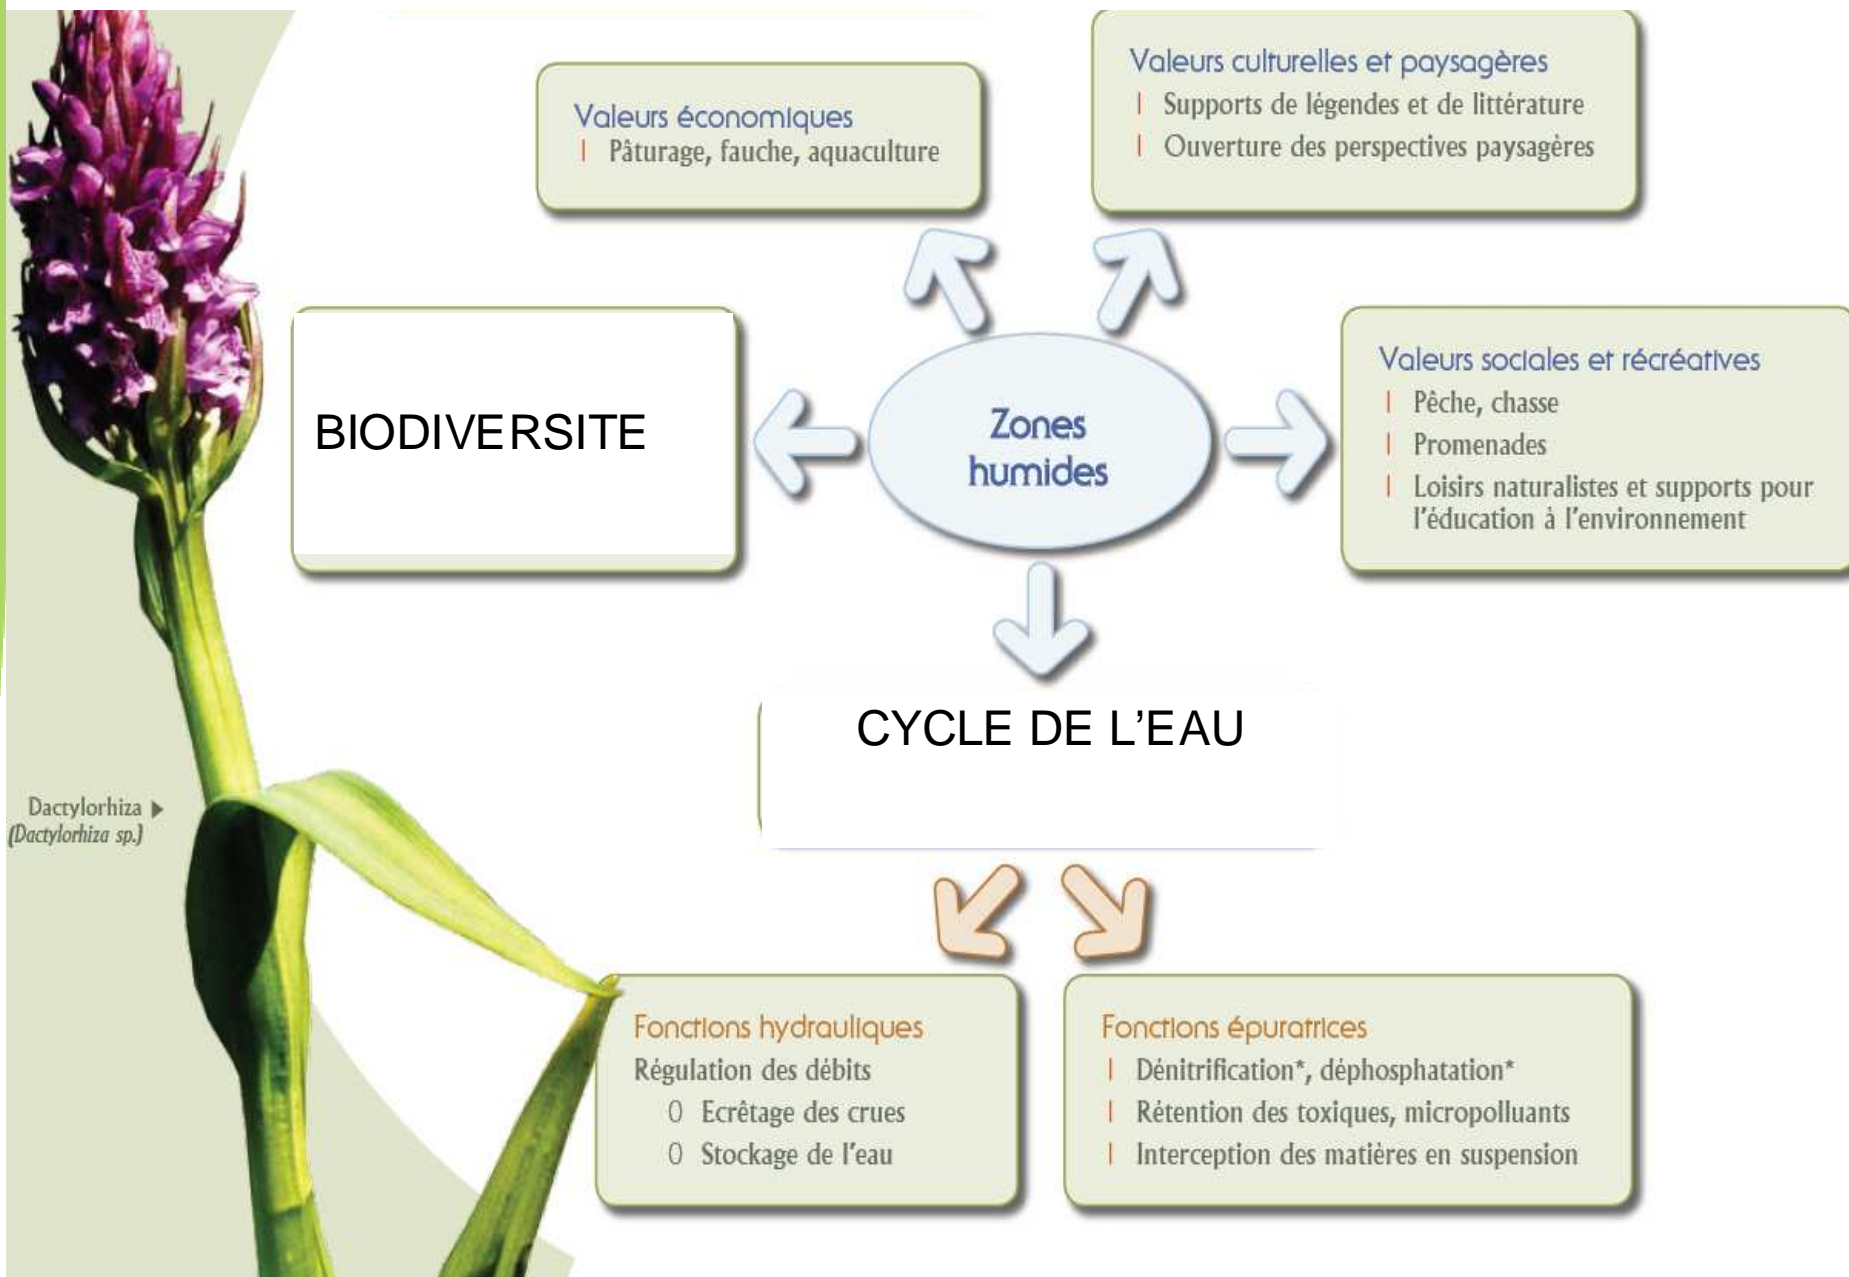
Valeurs économiques
| Pâturage, fauche, aquaculture

Valeurs culturelles et paysagères
| Supports de légendes et de littérature
| Ouverture des perspectives paysagères

BIODIVERSITE

Zones humides

Valeurs sociales et récréatives
| Pêche, chasse
| Promenades
| Loisirs naturalistes et supports pour l'éducation à l'environnement

CYCLE DE L'EAU

Dactylorhiza ▶
(Dactylorhiza sp.)

Fonctions hydrauliques
Régulation des débits
0 Ecrêtage des crues
0 Stockage de l'eau

Fonctions épuratrices
| Dénitrification*, déphosphatation*
| Rétention des toxiques, micropolluants
| Interception des matières en suspension